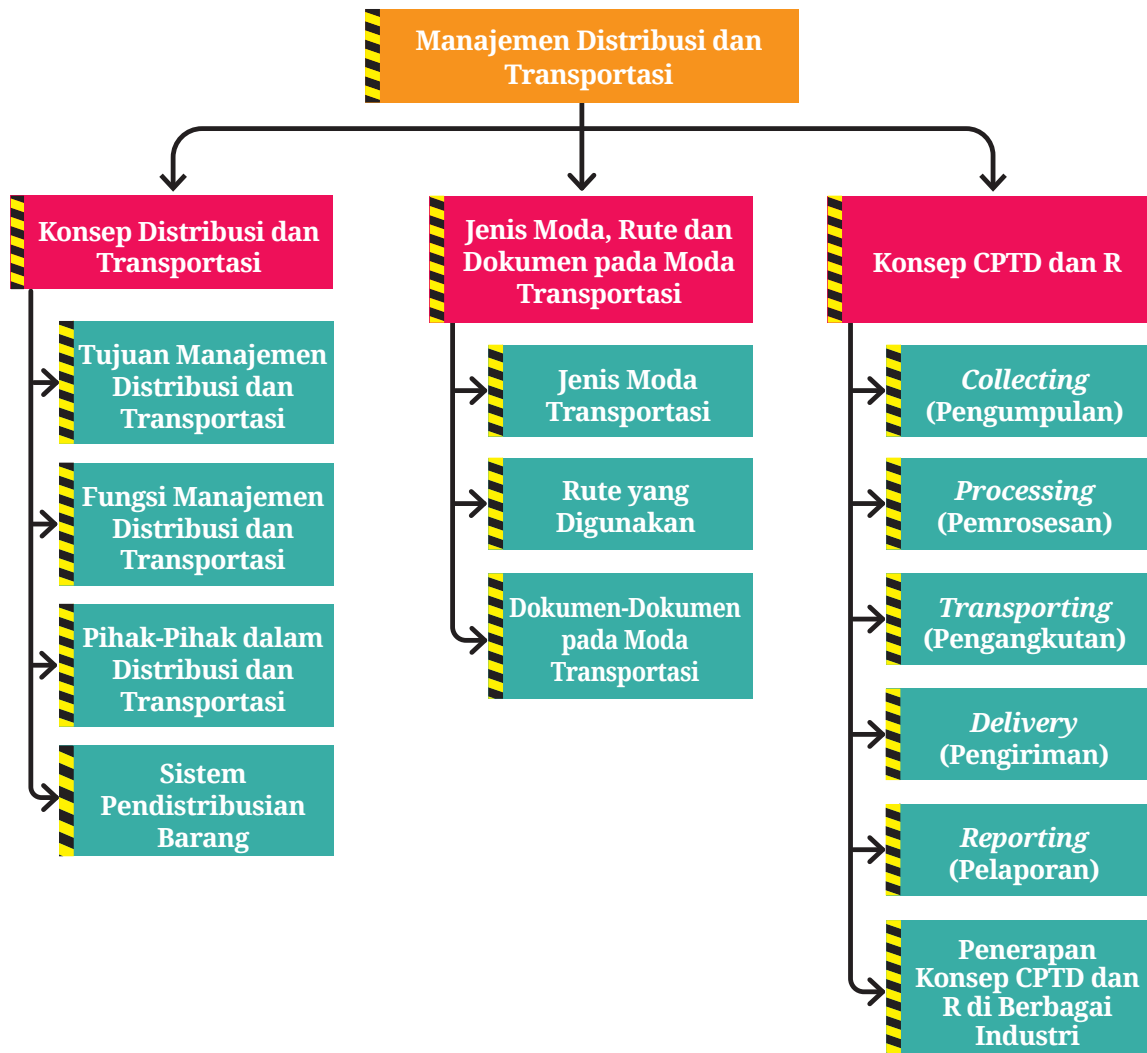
Manajemen Distribusi dan Transportasi

Konsep Distribusi dan Transportasi

Tujuan Manajemen Distribusi dan Transportasi

Fungsi Manajemen Distribusi dan Transportasi

Pihak-Pihak dalam Distribusi dan Transportasi

Sistem Pendistribusian Barang

Jenis Moda, Rute dan Dokumen pada Moda Transportasi

Jenis Moda Transportasi

Rute yang Digunakan

Dokumen-Dokumen pada Moda Transportasi

Konsep CPTD dan R

*Collecting* (Pengumpulan)

*Processing* (Pemrosesan)

*Transporting* (Pengangkutan)

*Delivery* (Pengiriman)

*Reporting* (Pelaporan)

Penerapan Konsep CPTD dan R di Berbagai Industri